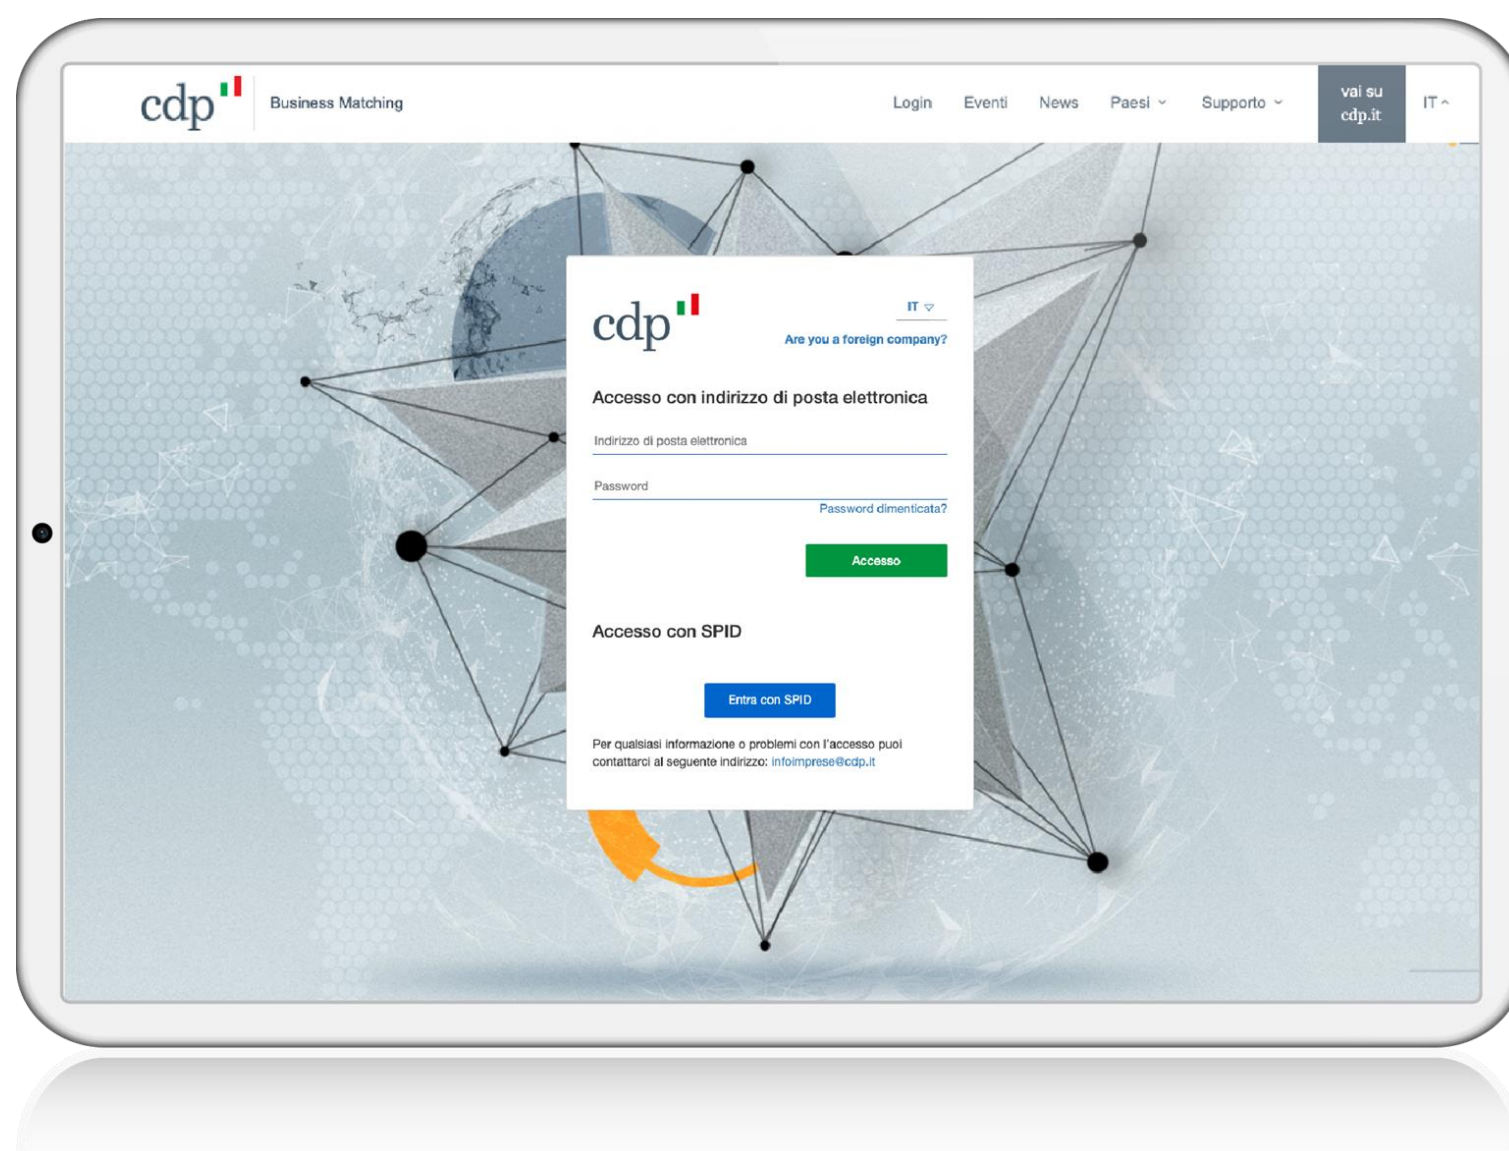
cdp Business Matching

Login Eventi News Paesi Supporto vai su cdp.it IT

cdp

IT

Are you a foreign company?

Accesso con indirizzo di posta elettronica

Indirizzo di posta elettronica

Password

Password dimenticata?

Accesso

Accesso con SPID

Entra con SPID

Per qualsiasi informazione o problemi con l'accesso puoi contattarci al seguente indirizzo: infoimprese@cdp.it